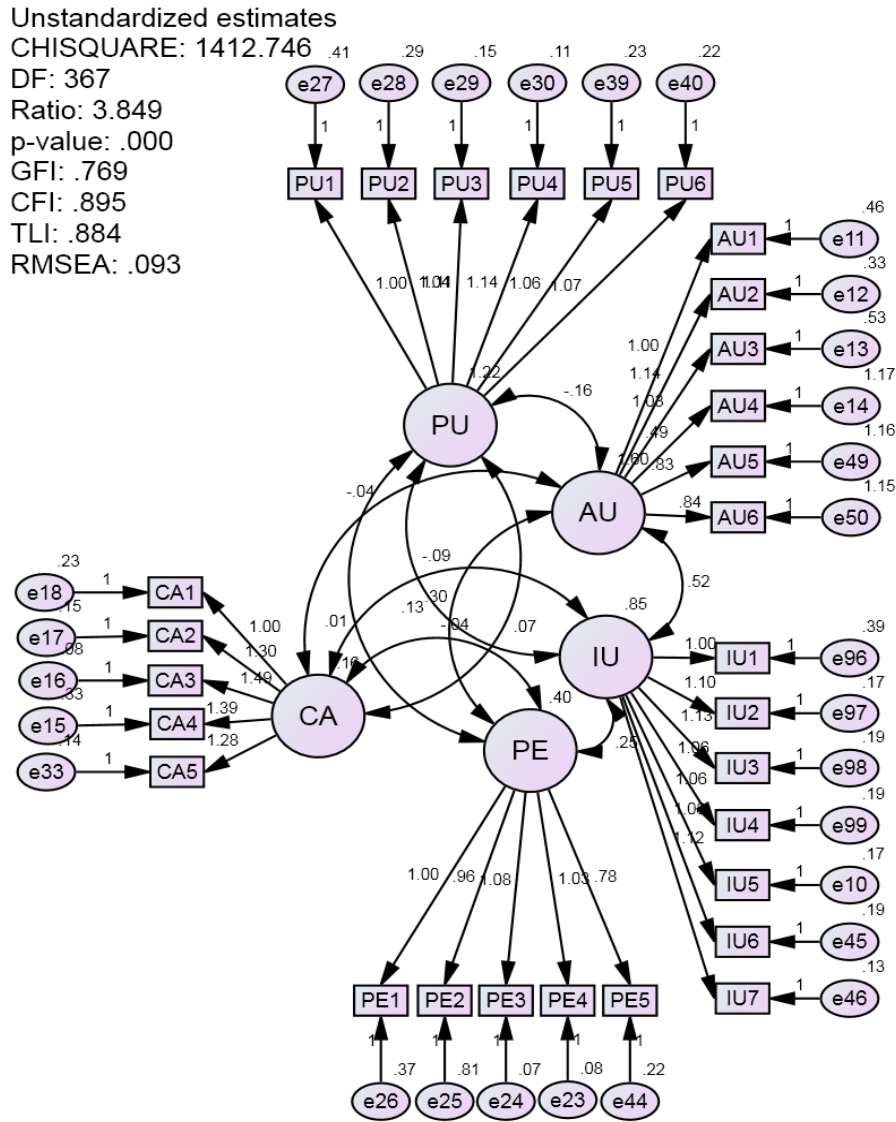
Unstandardized estimates
CHISQUARE: 1412.746
DF: 367
Ratio: 3.849
p-value: .000
GFI: .769
CFI: .895
TLI: .884
RMSEA: .093

.41 .29 .15 .11 .23 .22
e27 e28 e29 e30 e39 e40
1 1 1 1 1 1
PU1 PU2 PU3 PU4 PU5 PU6
1.00 1.04 1.14 1.14 1.06 1.07
1.22
PU
-.16

AU1 1 e11 .46
AU2 1 e12 .33
AU3 1 e13 .53
AU4 1 e14 1.17
AU5 1 e49 1.16
AU6 1 e50 1.15
1.00 1.14 1.08 .49 1.00 .83 .84
AU

-.04
-.09
.52
.30
.85
.01 .13 -.04 .07
.16
IU
.40
PE
.25

.23 e18 1 CA1
.15 e17 1 CA2
.08 e16 1 CA3
.33 e15 1 CA4
.14 e33 1 CA5
1.00 1.30 1.49 1.39 1.28
CA

1.00 IU1 1 e96 .39
1.10 IU2 1 e97 .17
1.13 IU3 1 e98 .19
1.06 IU4 1 e99 .19
1.06 IU5 1 e10 .17
1.04 IU6 1 e45 .19
1.12 IU7 1 e46 .13

1.00 .96 1.08 1.03 .78
PE1 PE2 PE3 PE4 PE5
1 1 1 1 1
.37 .81 .07 .08 .22
e26 e25 e24 e23 e44